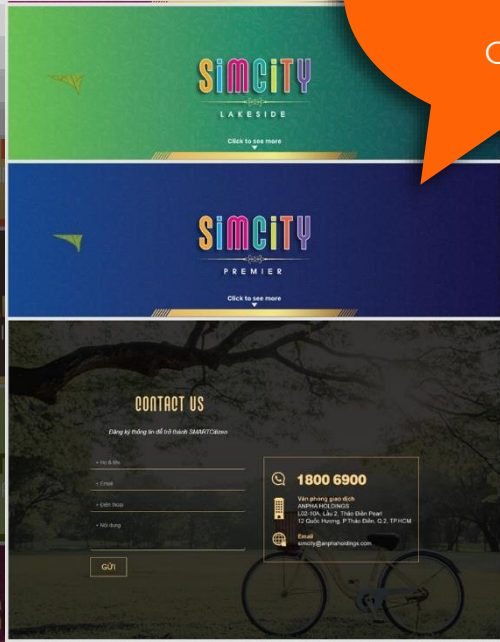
SIMCITY
LAKESIDE
Click to see more

SIMCITY
PREMIER
Click to see more

CONTACT US
Đăng ký thông tin để trở thành SMARTCitizen

• Họ & tên
• Email
• Điện thoại
• Nội dung

GỬI

1800 6900
Văn phòng giao dịch
ANPHA HOLDINGS
L02-10A, Lầu 2, Thảo Điền Pearl
12 Quốc Hương, P.Thảo Điền, Q.2, TP.HCM
Email
simcity@anphaholdings.com